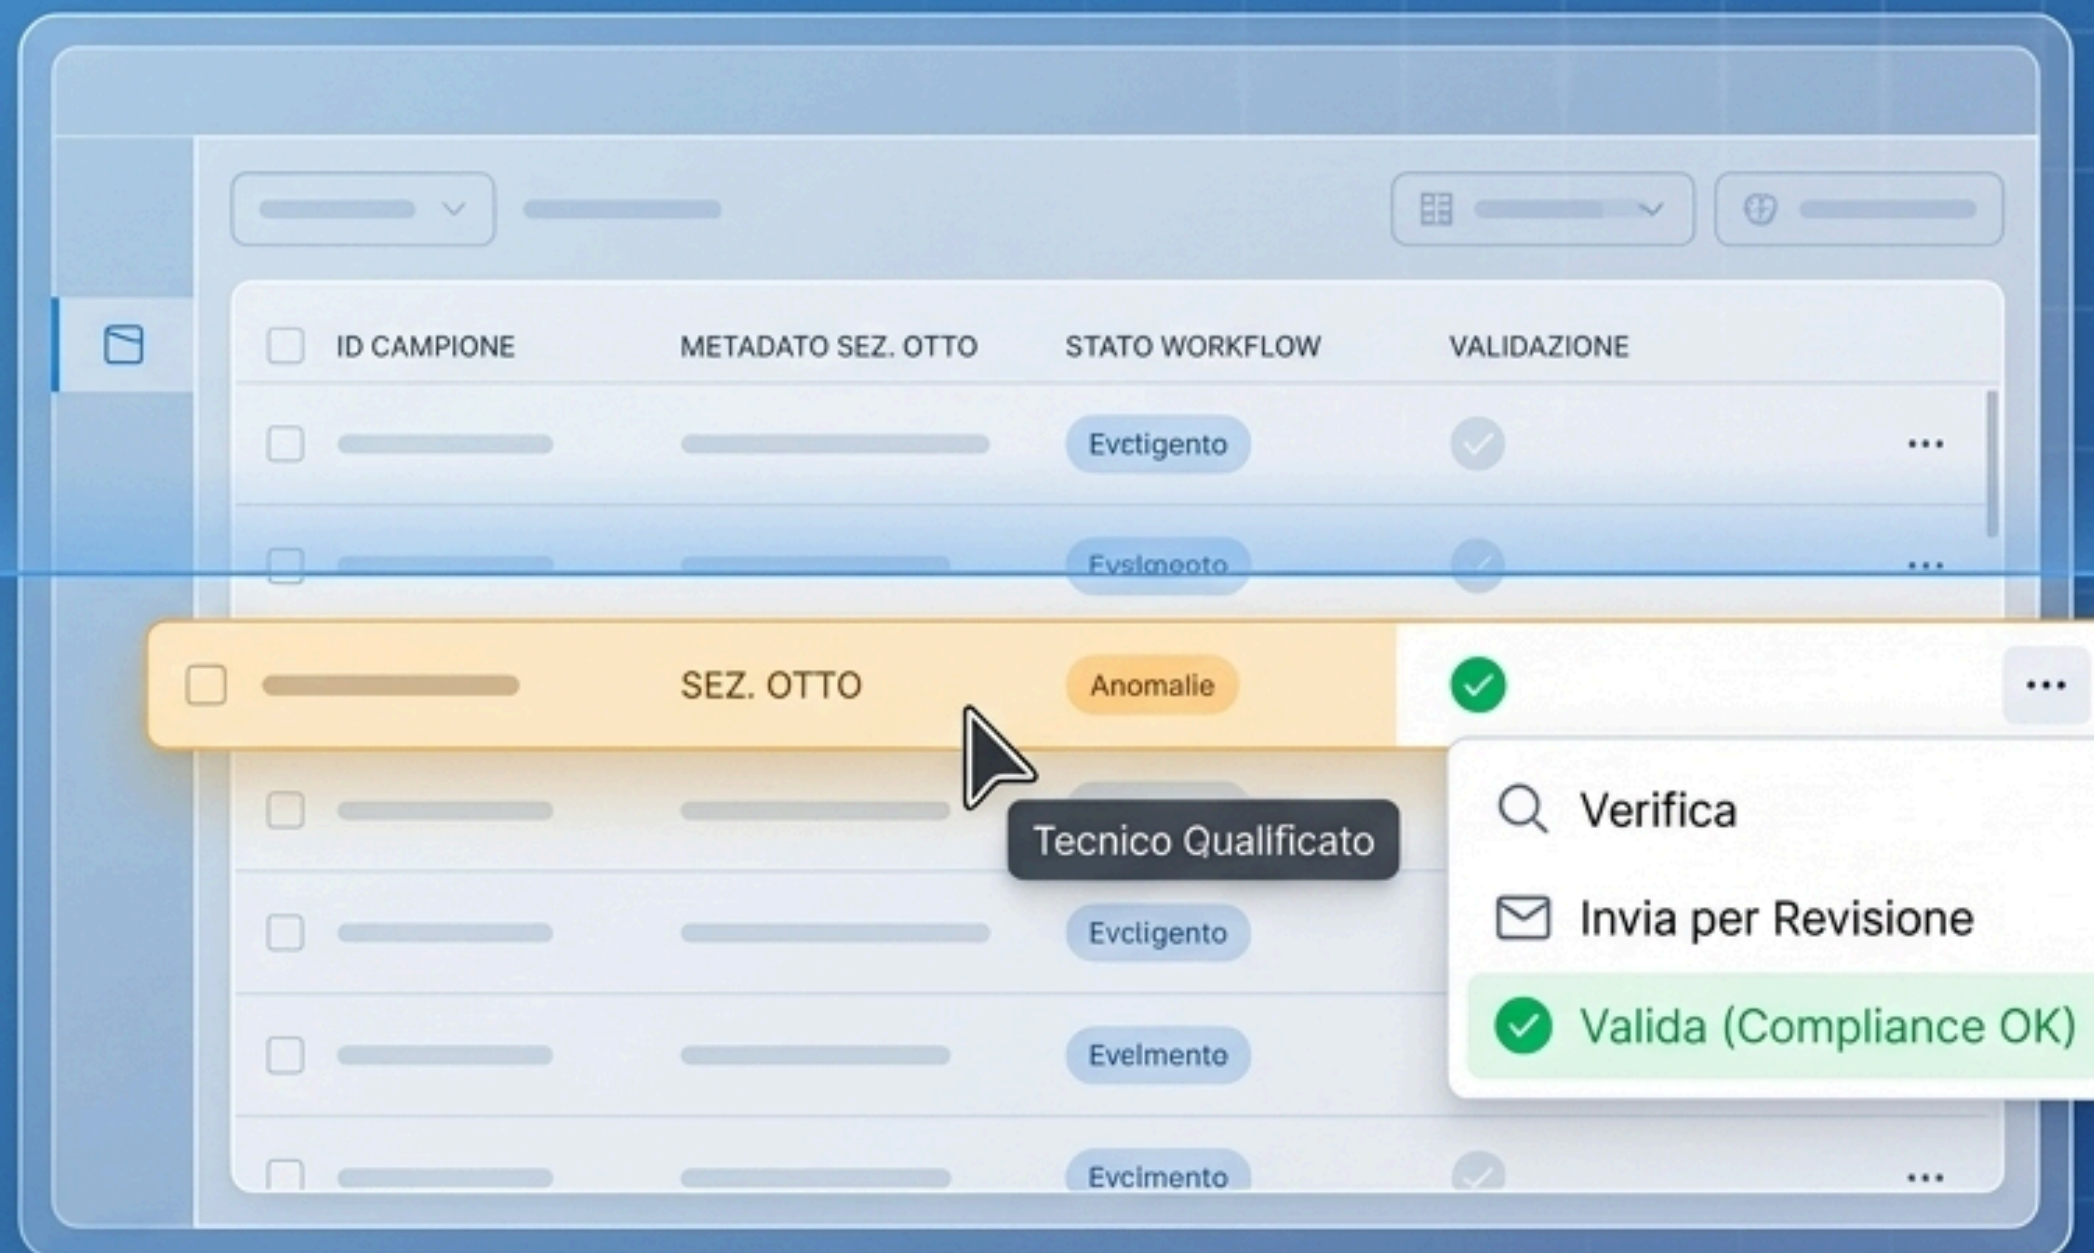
| | ID CAMPIONE | METADATO SEZ. OTTO | STATO WORKFLOW | VALIDAZIONE | |
|---|---|---|---|---|---|
| | | | Evctigento | | ... |
| | | | Evslmeoto | | ... |
| | | SEZ. OTTO | Anomalie | | ... |
| | | | | | |
| | | | Evcligento | | |
| | | | Evelmento | | |
| | | | Evcimento | | ... |

Tecnico Qualificato

Verifica

Invia per Revisione

Valida (Compliance OK)